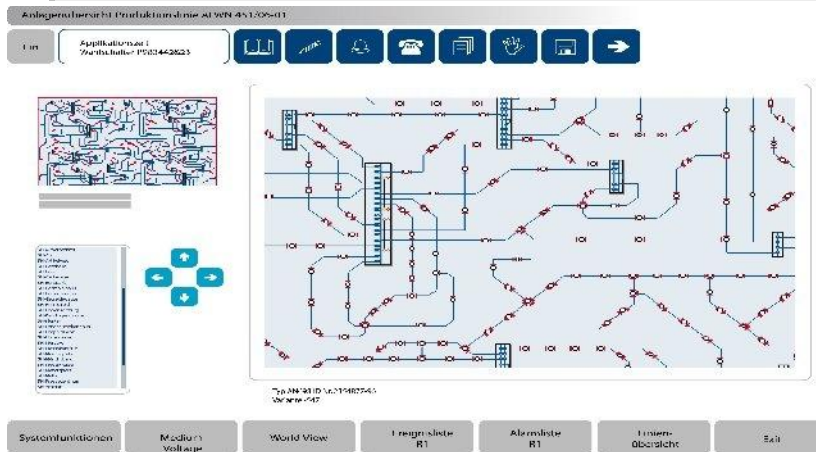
Anlagenübersicht Produktionslinie AFWN 451/05-01

Ein

Applikationsart
Wartschalter P582442823

Typ AN4B1D Nr.212482743
Variante 247

Systemfunktionen

Medium
Voltage

World View

Ereignisliste
R1

Alarmliste
R1

Linien-
übersicht

Exit